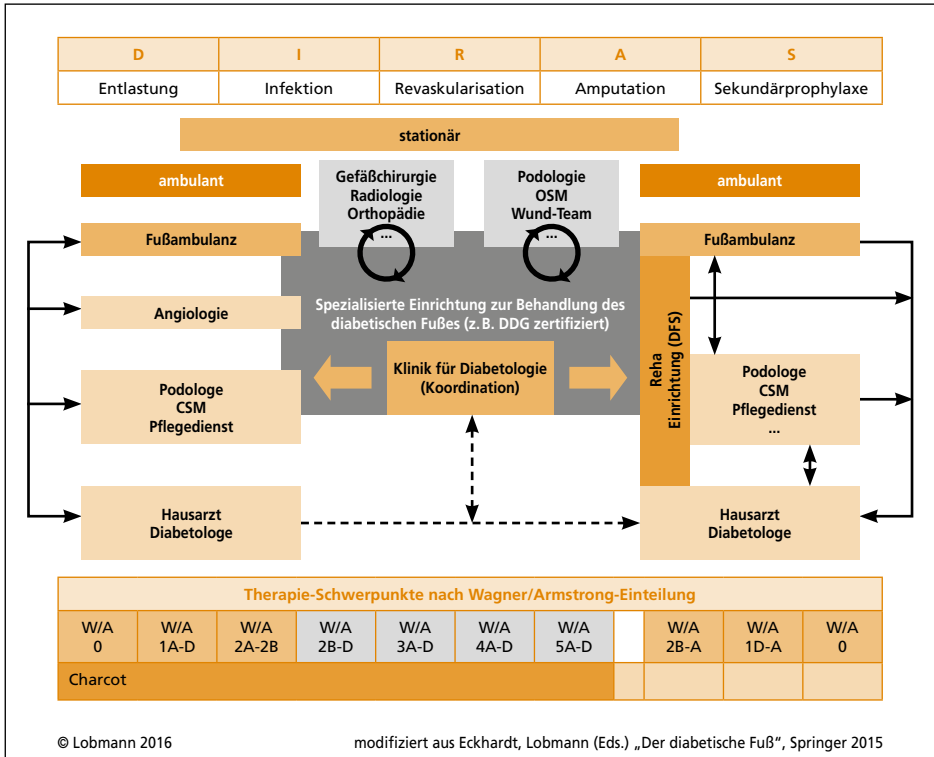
| D | I | R | A | S |
|---|---|---|---|---|
| Entlastung | Infektion | Revaskularisation | Amputation | Sekundärprophylaxe |

stationär

ambulant

Gefäßchirurgie
Radiologie
Orthopädie

...

Podologie
OSM
Wund-Team

...

ambulant

Fußambulanz

Fußambulanz

Angiologie

Spezialisierte Einrichtung zur Behandlung des diabetischen Fußes (z. B. DDG zertifiziert)

Klinik für Diabetologie
(Koordination)

Reha Einrichtung (DFS)

Podologe
CSM
Pflegedienst

Podologe
CSM
Pflegedienst
...

Hausarzt
Diabetologe

Hausarzt
Diabetologe

Therapie-Schwerpunkte nach Wagner/Armstrong-Einteilung

| W/A 0 | W/A 1A-D | W/A 2A-2B | W/A 2B-D | W/A 3A-D | W/A 4A-D | W/A 5A-D | | W/A 2B-A | W/A 1D-A | W/A 0 |
|---|---|---|---|---|---|---|---|---|---|---|
| Charcot | | | | | | | | | | |

© Lobmann 2016

modifiziert aus Eckhardt, Lobmann (Eds.) „Der diabetische Fuß“, Springer 2015